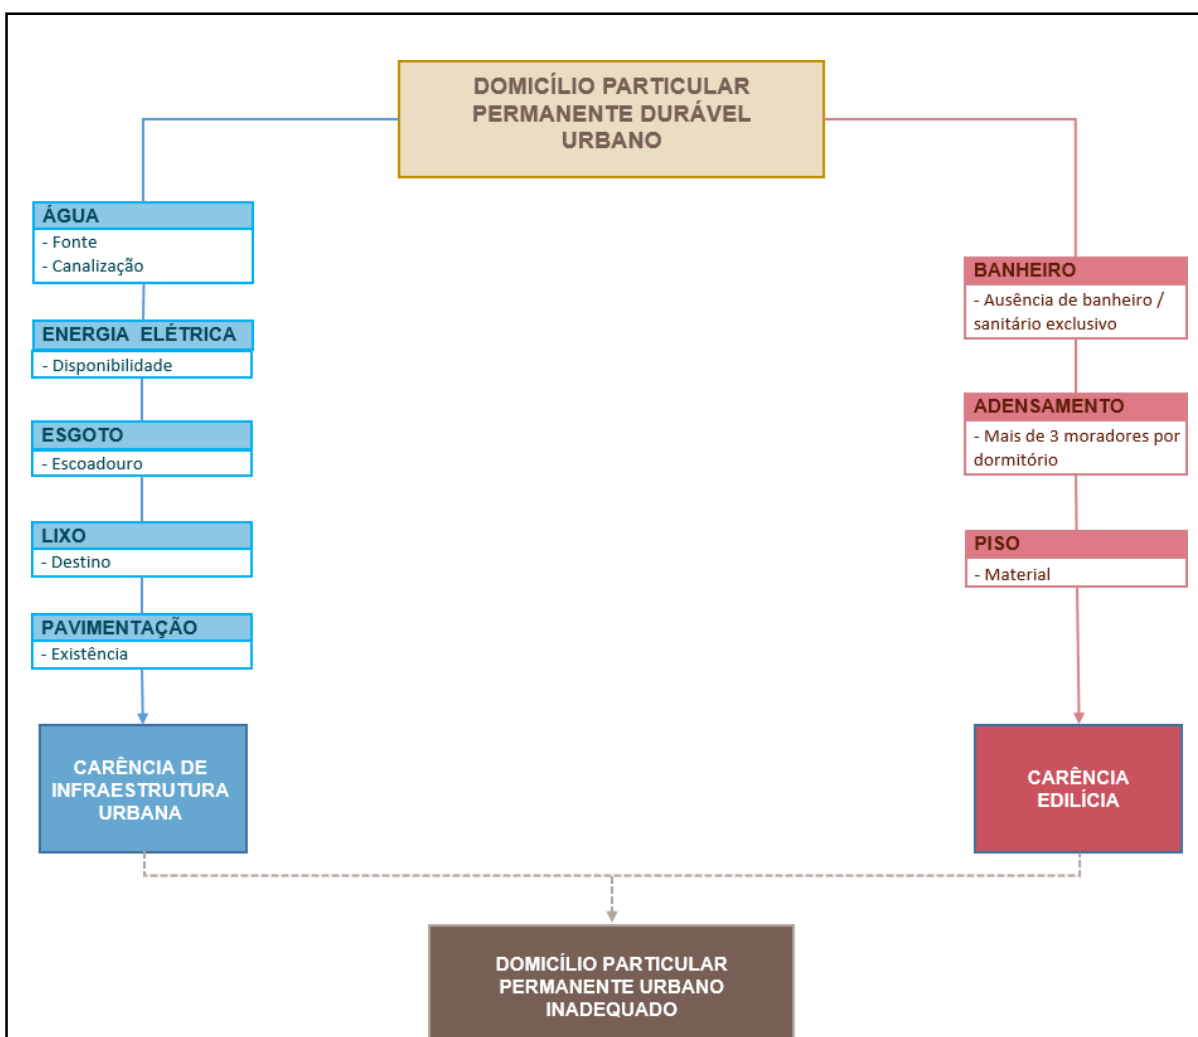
DOMICÍLIO PARTICULAR PERMANENTE DURÁVEL URBANO

ÁGUA
- Fonte
- Canalização

ENERGIA ELÉTRICA
- Disponibilidade

ESGOTO
- Escoadouro

LIXO
- Destino

PAVIMENTAÇÃO
- Existência

CARÊNCIA DE INFRAESTRUTURA URBANA

BANHEIRO
- Ausência de banheiro / sanitário exclusivo

ADENSAMENTO
- Mais de 3 moradores por dormitório

PISO
- Material

CARÊNCIA EDILÍCIA

DOMICÍLIO PARTICULAR PERMANENTE URBANO INADEQUADO